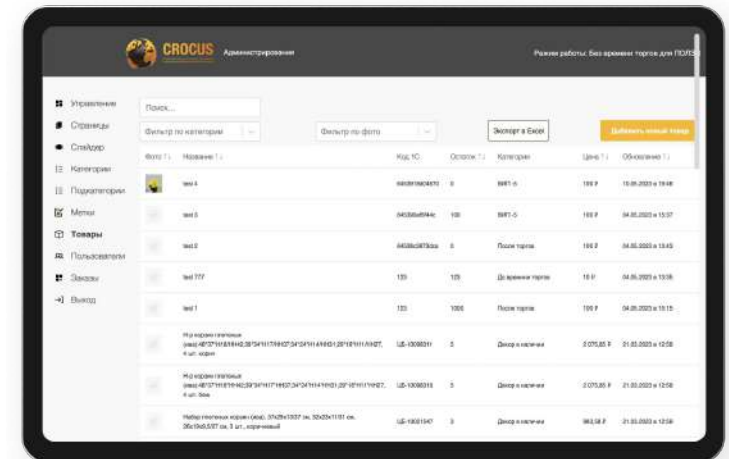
CROCUS Администрирование

Режим работы: Без времени торгов для ПОЛЬЗ

Управление
Страницы
Слайдер
Категории
Подкатегории
Метки
Товары
Пользователи
Заказы
Выход

Поиск...

Фильтр по категории

Фильтр по фото

Экспорт в Excel

Добавить новый товар

| Фото | Название | Код 1С | Остаток | Категория | Цена | Обновление |
|---|---|---|---|---|---|---|
| | test 4 | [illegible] | 0 | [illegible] | 100 ₽ | 15.05.2023 в 19:48 |
| | test 3 | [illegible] | 100 | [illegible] | 100 ₽ | 04.05.2023 в 15:57 |
| | test 2 | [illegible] | 0 | После торгов | 100 ₽ | 04.05.2023 в 15:43 |
| | test 777 | 123 | 123 | До времени торгов | 10 ₽ | 04.05.2023 в 15:35 |
| | test 1 | 123 | 1000 | После торгов | 100 ₽ | 04.05.2023 в 15:15 |
| | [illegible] | ЦБ-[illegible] | 3 | Декор к наличию | 2 075,85 ₽ | 21.03.2023 в 12:58 |
| | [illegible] | ЦБ-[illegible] | 3 | Декор к наличию | 2 075,85 ₽ | 21.03.2023 в 12:58 |
| | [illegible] | ЦБ-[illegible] | 3 | Декор к наличию | 963,58 ₽ | 21.03.2023 в 12:58 |